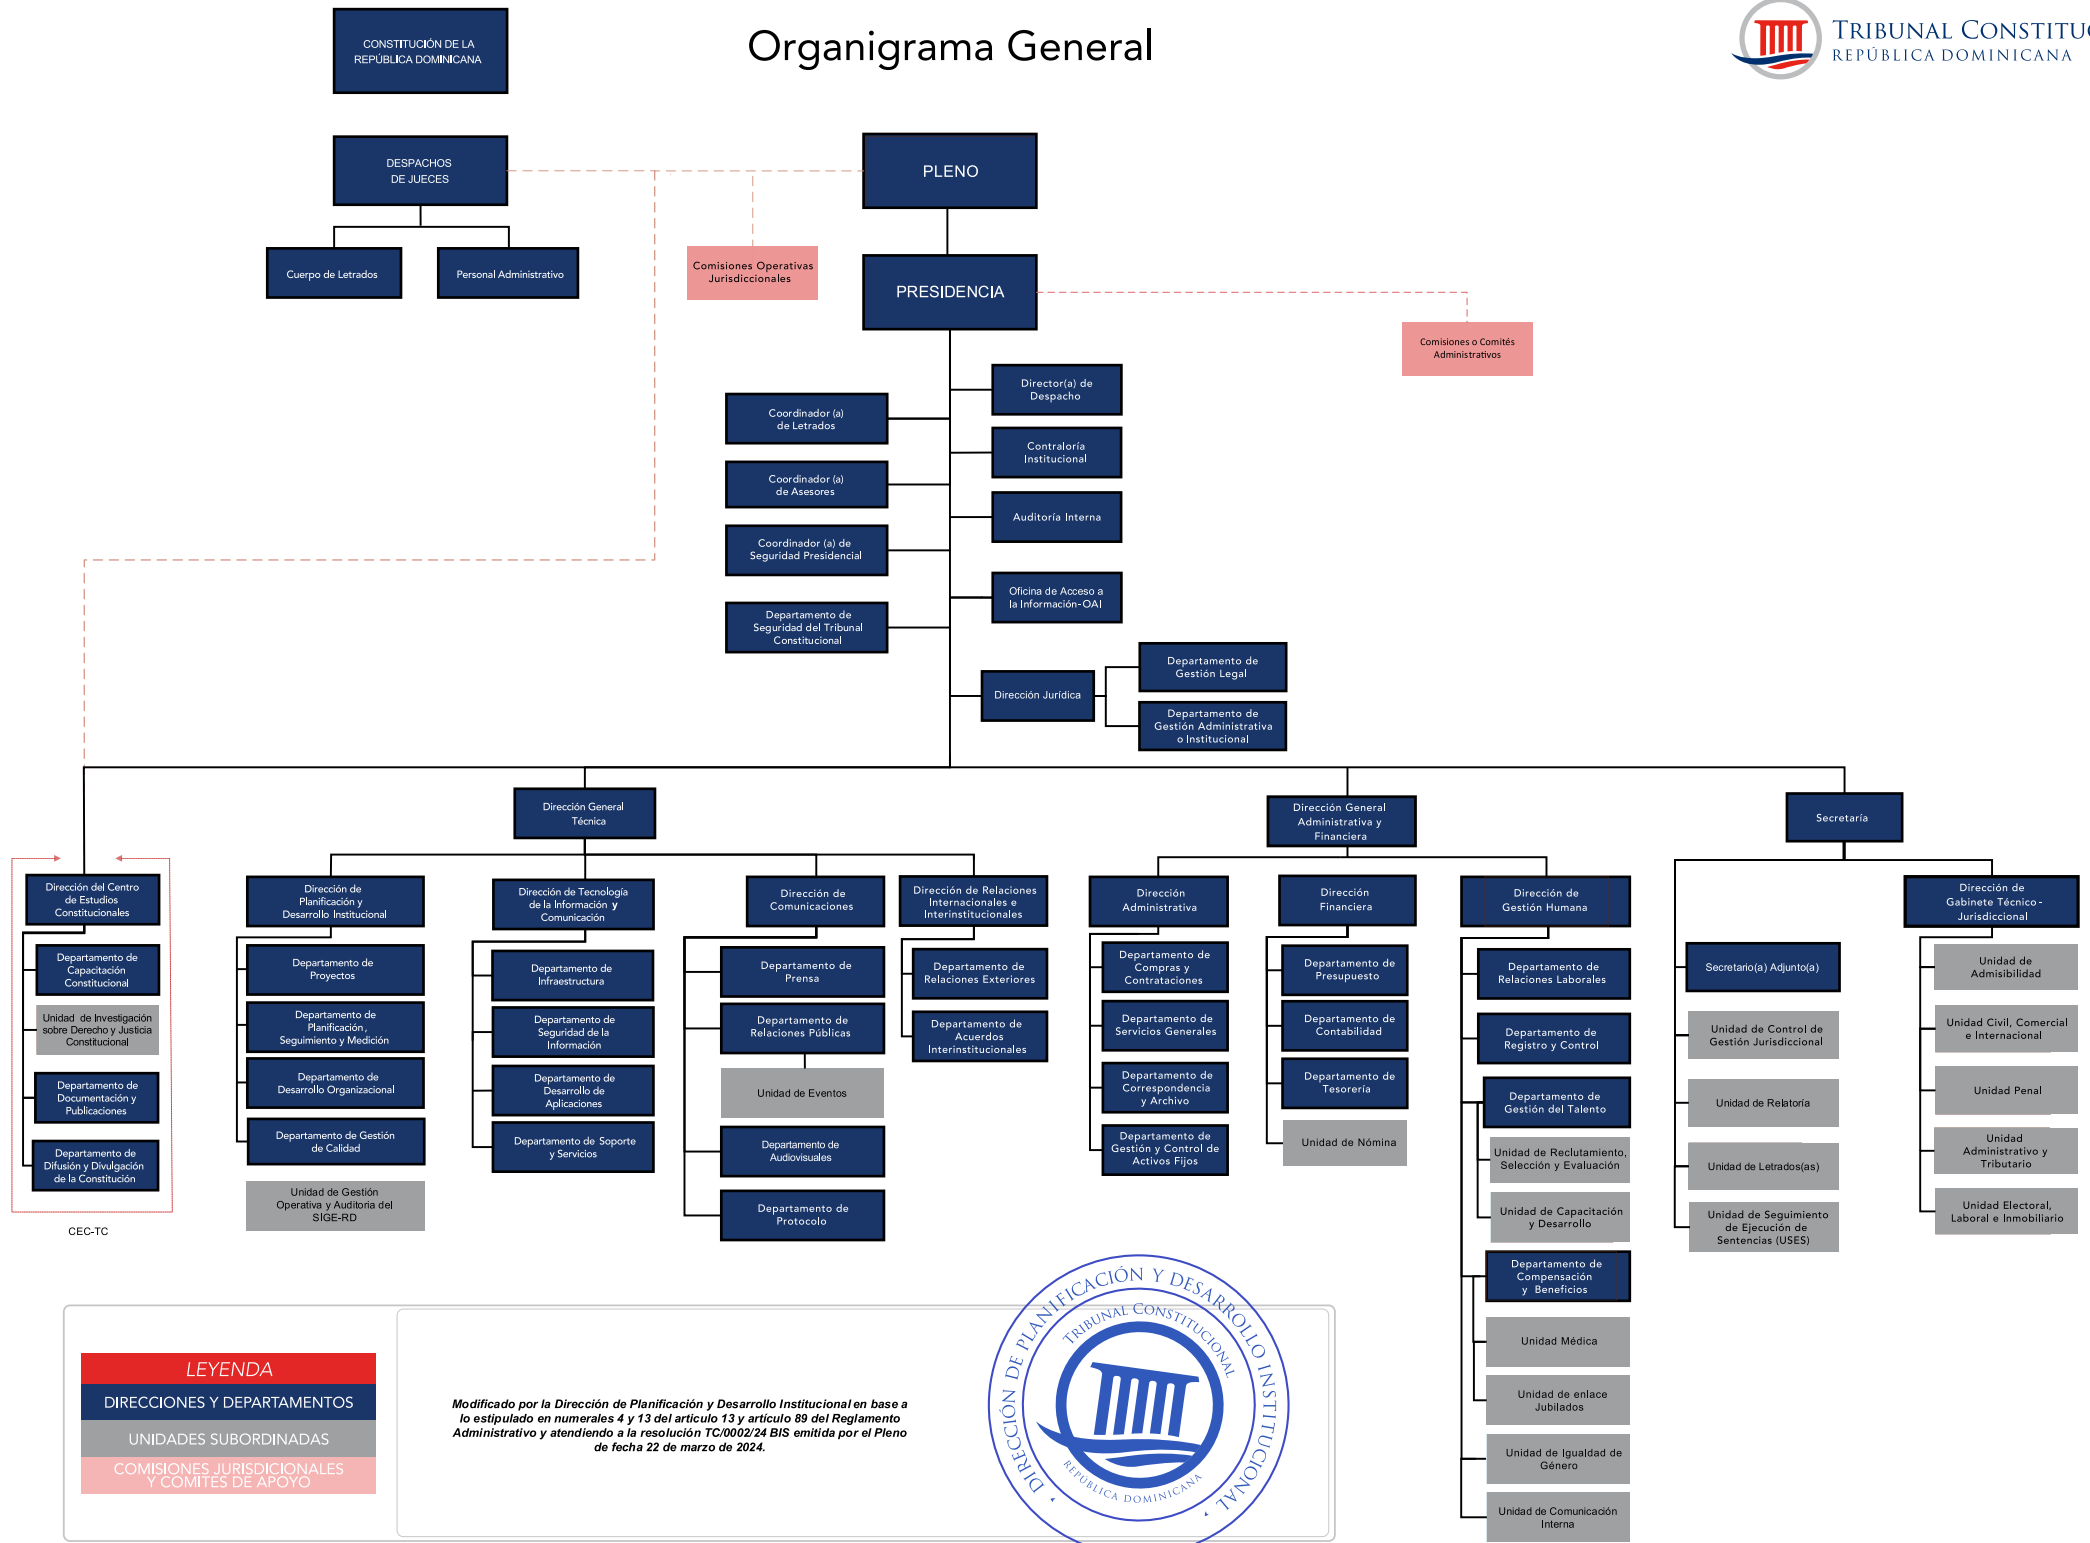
CONSTITUCIÓN DE LA REPÚBLICA DOMINICANA

Organigrama General

TRIBUNAL CONSTITU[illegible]
REPÚBLICA DOMINICANA

DESPACHOS DE JUECES

PLENO

Cuerpo de Letrados

Personal Administrativo

Comisiones Operativas Jurisdiccionales

PRESIDENCIA

Comisiones o Comités Administrativos

Director(a) de Despacho

Coordinador (a) de Letrados

Contraloría Institucional

Coordinador (a) de Asesores

Auditoría Interna

Coordinador (a) de Seguridad Presidencial

Oficina de Acceso a la Información-OAI

Departamento de Seguridad del Tribunal Constitucional

Departamento de Gestión Legal

Dirección Jurídica

Departamento de Gestión Administrativa o Institucional

Dirección General Técnica

Dirección General Administrativa y Financiera

Secretaría

Dirección del Centro de Estudios Constitucionales

Departamento de Capacitación Constitucional

Unidad de Investigación sobre Derecho y Justicia Constitucional

Departamento de Documentación y Publicaciones

Departamento de Difusión y Divulgación de la Constitución

CEC-TC

Dirección de Planificación y Desarrollo Institucional

Departamento de Proyectos

Departamento de Planificación, Seguimiento y Medición

Departamento de Desarrollo Organizacional

Departamento de Gestión de Calidad

Unidad de Gestión Operativa y Auditoría del SIGE-RD

Dirección de Tecnología de la Información y Comunicación

Departamento de Infraestructura

Departamento de Seguridad de la Información

Departamento de Desarrollo de Aplicaciones

Departamento de Soporte y Servicios

Dirección de Comunicaciones

Departamento de Prensa

Departamento de Relaciones Públicas

Unidad de Eventos

Departamento de Audiovisuales

Departamento de Protocolo

Dirección de Relaciones Internacionales e Interinstitucionales

Departamento de Relaciones Exteriores

Departamento de Acuerdos Interinstitucionales

Dirección Administrativa

Departamento de Compras y Contrataciones

Departamento de Servicios Generales

Departamento de Correspondencia y Archivo

Departamento de Gestión y Control de Activos Fijos

Dirección Financiera

Departamento de Presupuesto

Departamento de Contabilidad

Departamento de Tesorería

Unidad de Nómina

Dirección de Gestión Humana

Departamento de Relaciones Laborales

Departamento de Registro y Control

Departamento de Gestión del Talento

Unidad de Reclutamiento, Selección y Evaluación

Unidad de Capacitación y Desarrollo

Departamento de Compensación y Beneficios

Unidad Médica

Unidad de enlace Jubilados

Unidad de Igualdad de Género

Unidad de Comunicación Interna

Secretario(a) Adjunto(a)

Unidad de Control de Gestión Jurisdiccional

Unidad de Relatoría

Unidad de Letrados(as)

Unidad de Seguimiento de Ejecución de Sentencias (USES)

Dirección de Gabinete Técnico-Jurisdiccional

Unidad de Admisibilidad

Unidad Civil, Comercial e Internacional

Unidad Penal

Unidad Administrativo y Tributario

Unidad Electoral, Laboral e Inmobiliario

LEYENDA
DIRECCIONES Y DEPARTAMENTOS
UNIDADES SUBORDINADAS
COMISIONES JURISDICCIONALES Y COMITÉS DE APOYO

Modificado por la Dirección de Planificación y Desarrollo Institucional en base a lo estipulado en numerales 4 y 13 del artículo 13 y artículo 89 del Reglamento Administrativo y atendiendo a la resolución TC/0002/24 BIS emitida por el Pleno de fecha 22 de marzo de 2024.

DIRECCIÓN DE PLANIFICACIÓN Y DESARROLLO INSTITUCIONAL
TRIBUNAL CONSTITUCIONAL
REPÚBLICA DOMINICANA